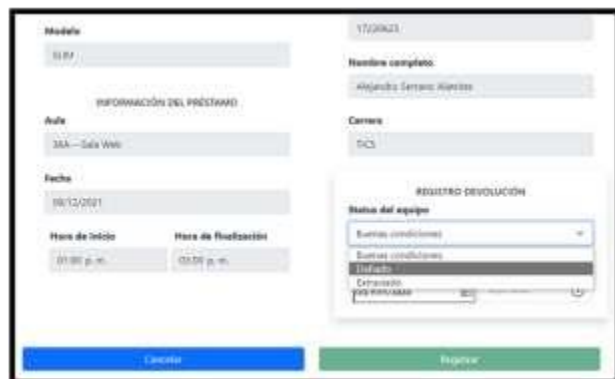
Modelo

SURF

17/20623

Nombre completo

Alejandro Serrano Alarcón

INFORMACIÓN DEL PRÉSTAMO

Aula

36A – Sala Web

Carrera

TICS

Fecha

09/12/2021

REGISTRO DEVOLUCIÓN

Status del equipo

Hora de inicio

01:00 p. m.

Hora de finalización

03:00 p. m.

Buenas condiciones

Buenas condiciones

Dañado

Extraviado

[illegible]

Cancelar

Registrar